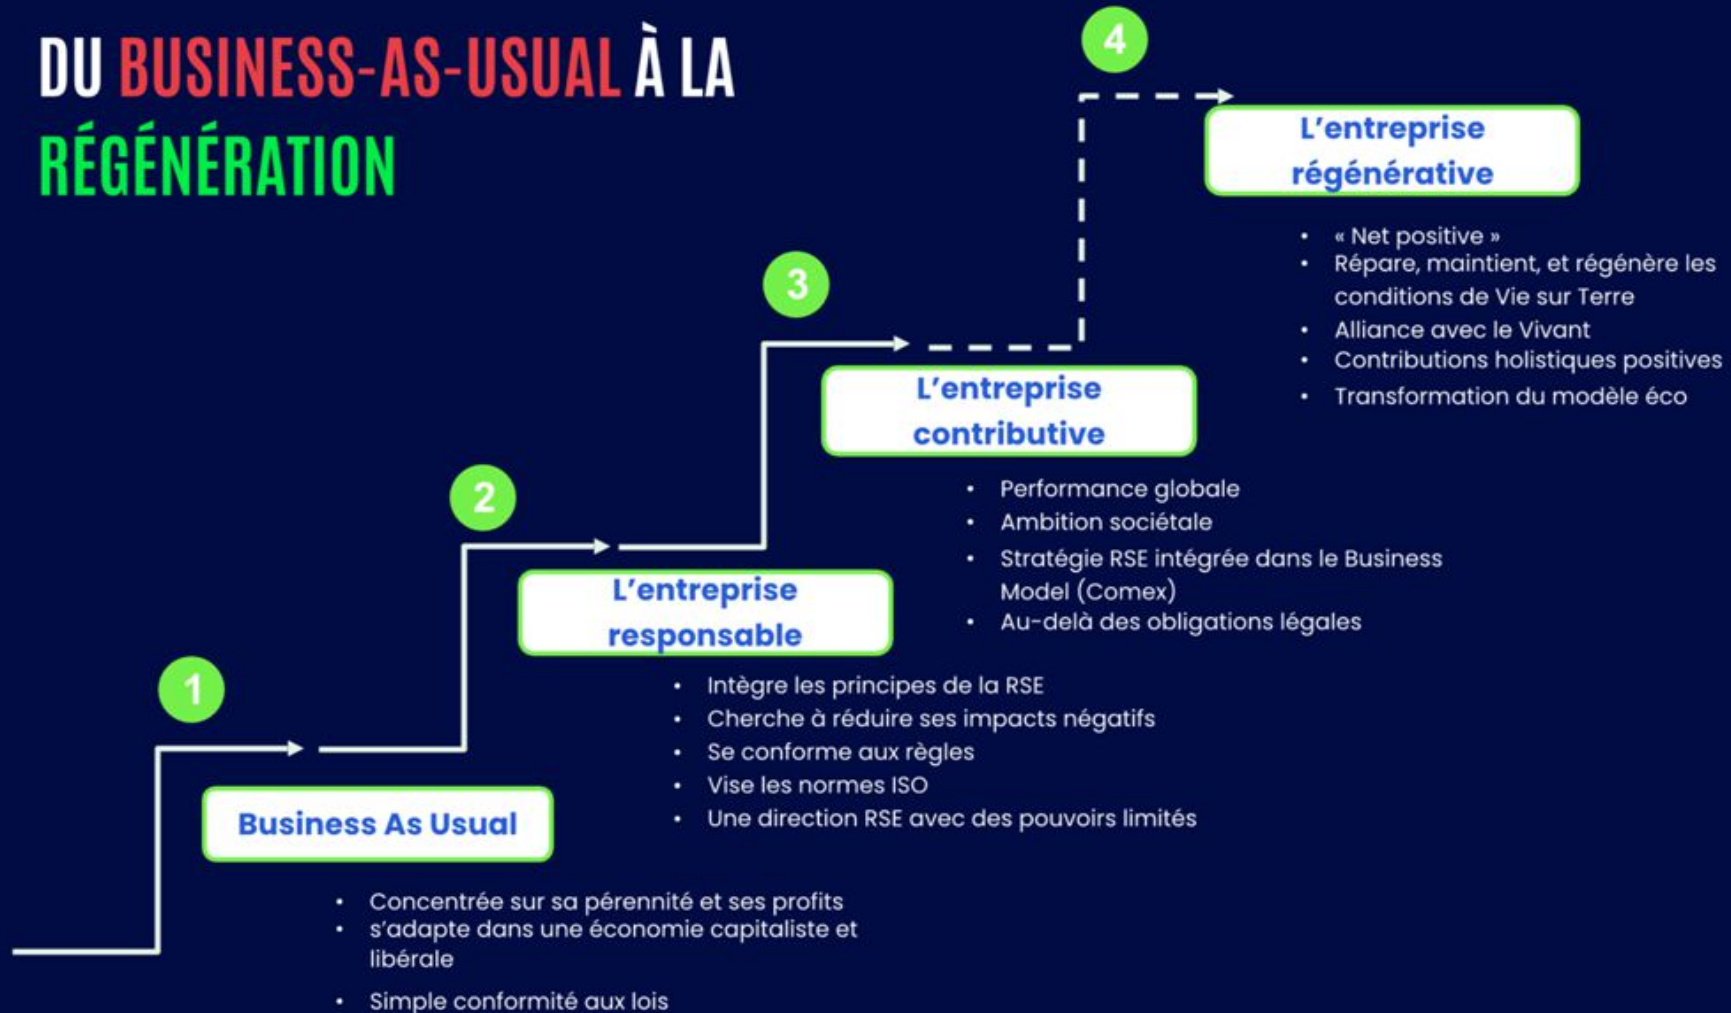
DU BUSINESS-AS-USUAL À LA RÉGÉNÉRATION

1

Business As Usual

- Concentrée sur sa pérennité et ses profits
- s'adapte dans une économie capitaliste et libérale
- Simple conformité aux lois

2

L'entreprise responsable

- Intègre les principes de la RSE
- Cherche à réduire ses impacts négatifs
- Se conforme aux règles
- Vise les normes ISO
- Une direction RSE avec des pouvoirs limités

3

L'entreprise contributive

- Performance globale
- Ambition sociétale
- Stratégie RSE intégrée dans le Business Model (Comex)
- Au-delà des obligations légales

4

L'entreprise régénérative

- « Net positive »
- Répare, maintient, et régénère les conditions de Vie sur Terre
- Alliance avec le Vivant
- Contributions holistiques positives
- Transformation du modèle éco